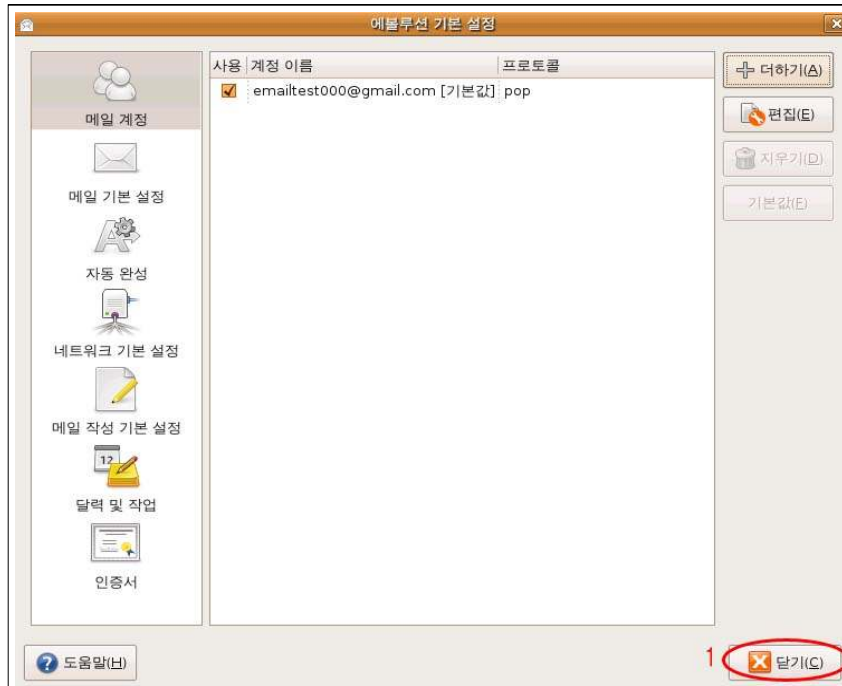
에볼루션 기본 설정

메일 계정

메일 기본 설정

자동 완성

네트워크 기본 설정

메일 작성 기본 설정

12

달력 및 작업

인증서

| 사용 | 계정 이름 | 프로토콜 |
|---|---|---|
| ✓ | emailtest000@gmail.com [기본값] | pop |

더하기(A)

편집(E)

지우기(D)

기본값(E)

도움말(H)

1

닫기(C)